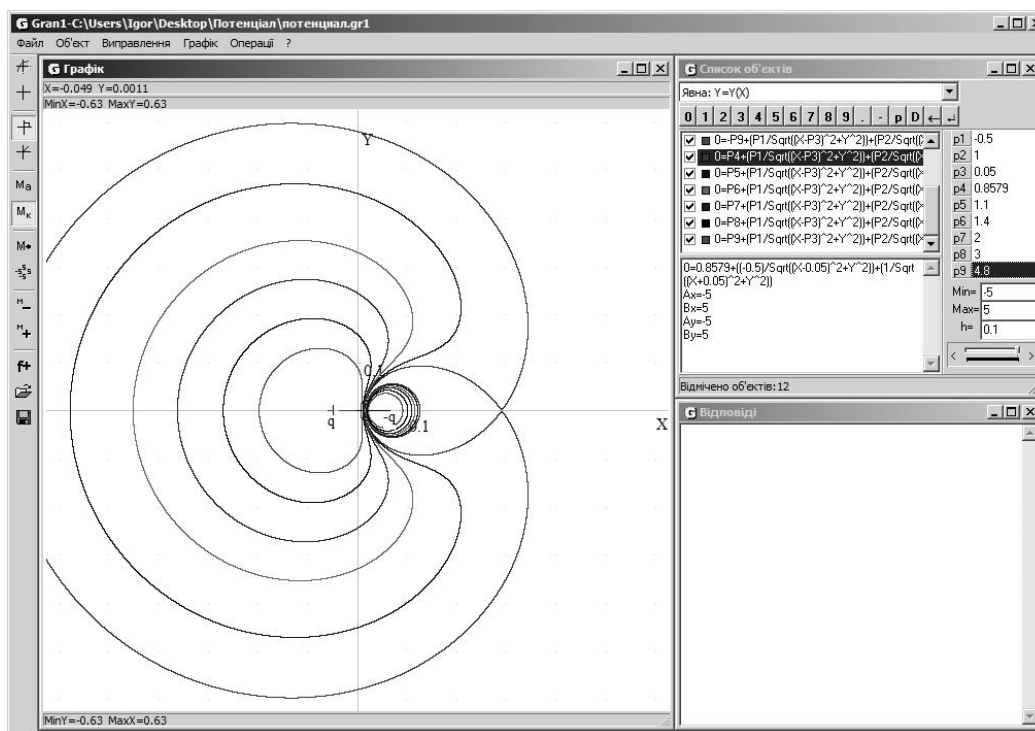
Gran1-C:\Users\Igor\Desktop\Потенціал\потенциал.gr1

Файл Об'єкт Виправлення Графік Операції ?

Графік

X=-0.049 Y=0.0011
MinX=-0.63 MaxX=0.63

Y

X

q

-q

0.1

0.1

MinY=-0.63 MaxY=0.63

Ma
Mк
M•
H
H

f+

Список об'єктів

Явна: Y=Y(X)

0 1 2 3 4 5 6 7 8 9 . - p D

0=-P9+(P1/Sqrt((X-P3)^2+Y^2))+(P2/Sqrt((
0=P4+(P1/Sqrt((X-P3)^2+Y^2))+(P2/Sqrt((X
0=P5+(P1/Sqrt((X-P3)^2+Y^2))+(P2/Sqrt((X
0=P6+(P1/Sqrt((X-P3)^2+Y^2))+(P2/Sqrt((X
0=P7+(P1/Sqrt((X-P3)^2+Y^2))+(P2/Sqrt((X
0=P8+(P1/Sqrt((X-P3)^2+Y^2))+(P2/Sqrt((X
0=P9+(P1/Sqrt((X-P3)^2+Y^2))+(P2/Sqrt((X

0=0.8579+((-0.5)/Sqrt((X-0.05)^2+Y^2))+(1/Sqrt((X+0.05)^2+Y^2))
Ax=-5
Bx=5
Ay=-5
By=5

| | |
|---|---|
| p1 | -0.5 |
| p2 | 1 |
| p3 | 0.05 |
| p4 | 0.8579 |
| p5 | 1.1 |
| p6 | 1.4 |
| p7 | 2 |
| p8 | 3 |
| p9 | 4.8 |

Min= -5
Max= 5
h= 0.1

Відмічено об'єктів: 12

Відповіді